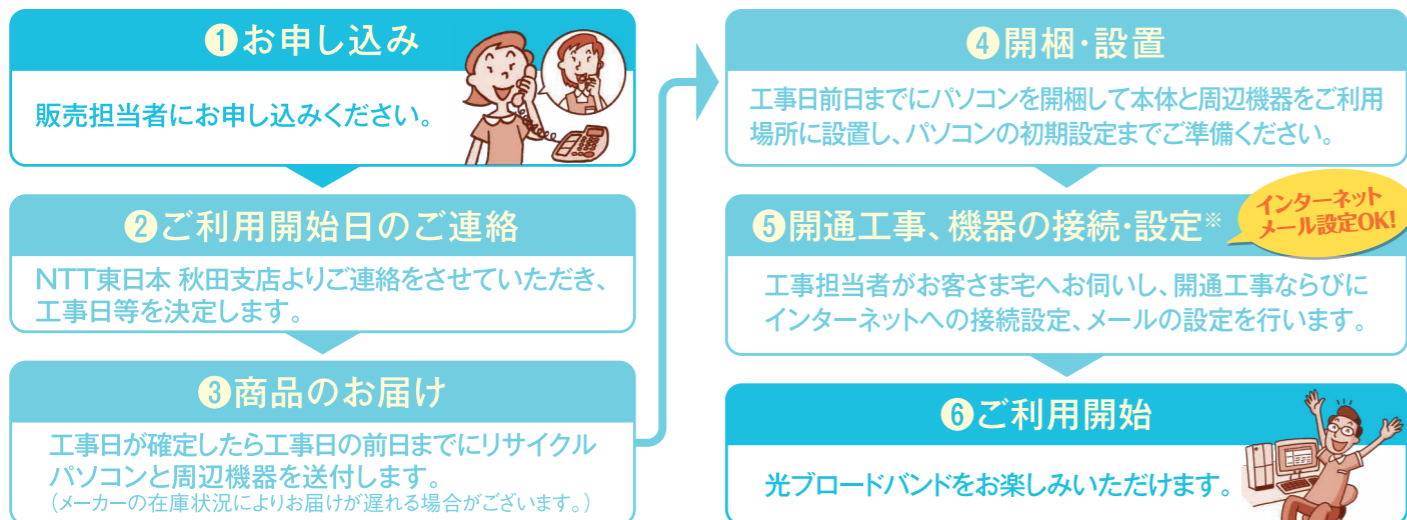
1お申し込み

販売担当者にお申し込みください。

2ご利用開始日のご連絡

NTT東日本 秋田支店よりご連絡をさせていただき、工事日等を決定します。

3商品のお届け

工事日が確定したら工事日の前日までにリサイクルパソコンと周辺機器を送付します。
（メーカーの在庫状況によりお届けが遅れる場合がございます。）

4開梱・設置

工事日前日までにパソコンを開梱して本体と周辺機器をご利用場所に設置し、パソコンの初期設定までご準備ください。

5開通工事、機器の接続・設定※

インターネットメール設定OK!

工事担当者がお客さま宅へお伺いし、開通工事ならびにインターネットへの接続設定、メールの設定を行います。

6ご利用開始

光ブロードバンドをお楽しみいただけます。